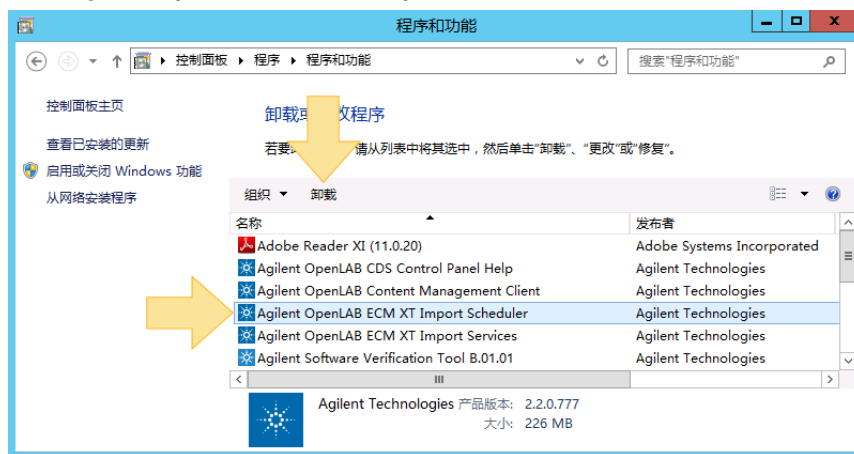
程序和功能

控制面板 ▸ 程序 ▸ 程序和功能

搜索"程序和功能"

控制面板主页

查看已安装的更新

启用或关闭 Windows 功能

从网络安装程序

卸载或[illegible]改程序

若要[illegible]请从列表中将其选中，然后单击"卸载"、"更改"或"修复"。

组织 ▾ 卸载

| 名称 | 发布者 |
|---|---|
| Adobe Reader XI (11.0.20) | Adobe Systems Incorporated |
| Agilent OpenLAB CDS Control Panel Help | Agilent Technologies |
| Agilent OpenLAB Content Management Client | Agilent Technologies |
| Agilent OpenLAB ECM XT Import Scheduler | Agilent Technologies |
| Agilent OpenLAB ECM XT Import Services | Agilent Technologies |
| Agilent Software Verification Tool B.01.01 | Agilent Technologies |

Agilent Technologies 产品版本： 2.2.0.777
大小： 226 MB